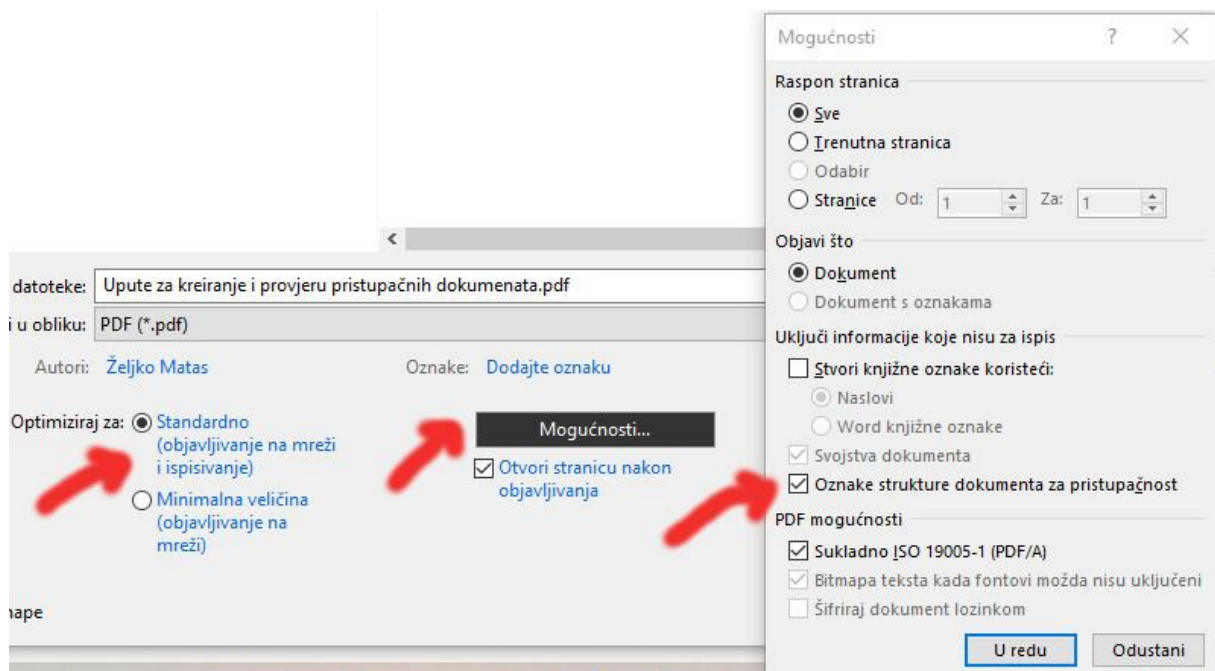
datoteke: Upute za kreiranje i provjeru pristupačnih dokumenata.pdf
i u obliku: PDF (*.pdf)

Autori: Željko Matas

Oznake: Dodajte oznaku

Optimiziraj za: Standardno (objavljivanje na mreži i ispisivanje)

Minimalna veličina (objavljivanje na mreži)

Mogućnosti...

Otvori stranicu nakon objavljivanja

lape

Mogućnosti ? ×

Raspon stranica

Sve

Trenutna stranica

Odabir

Stranice Od: 1 Za: 1

Objavi što

Dokument

Dokument s oznakama

Uključi informacije koje nisu za ispis

Stvori knjižne oznake koristeći:

Naslovi

Word knjižne oznake

Svojstva dokumenta

Oznake strukture dokumenta za pristupačnost

PDF mogućnosti

Sukladno ISO 19005-1 (PDF/A)

Bitmapa teksta kada fontovi možda nisu uključeni

Šifriraj dokument lozinkom

U redu Odustani